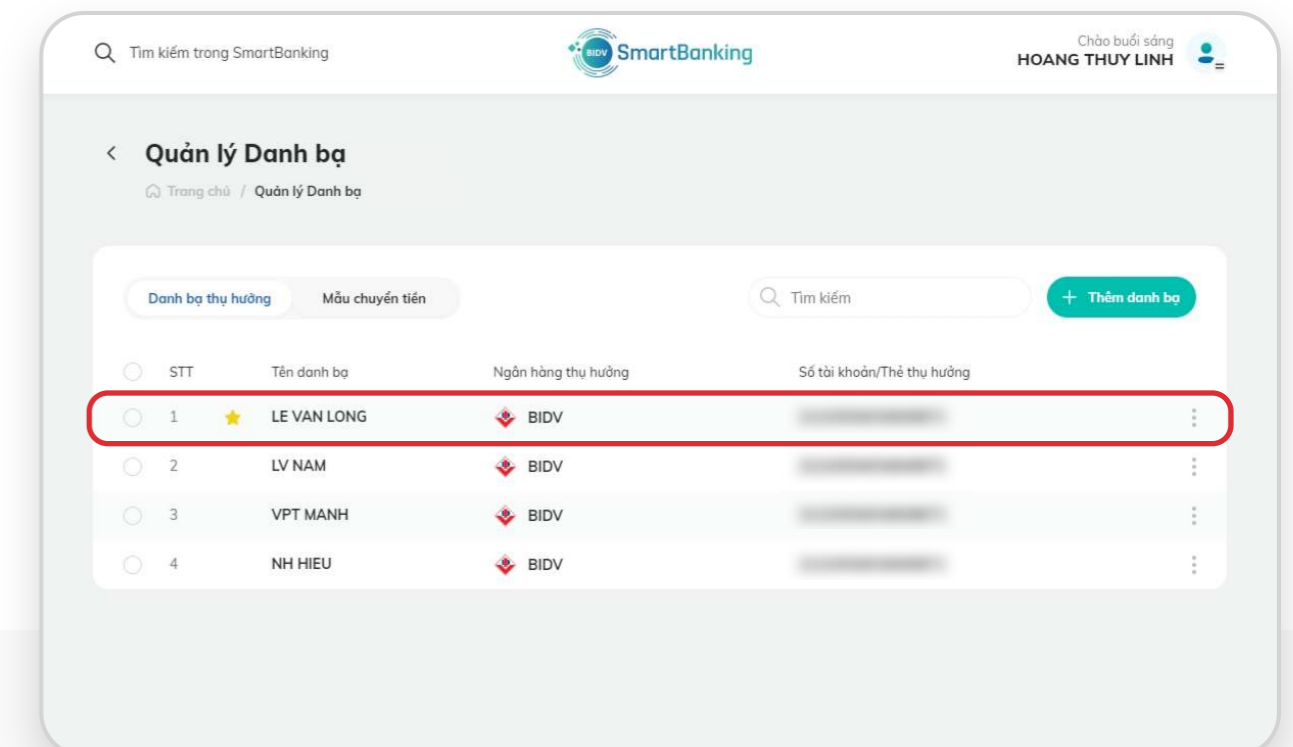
Tìm kiếm trong SmartBanking

BIDV SmartBanking

Chào buổi sáng
HOANG THUY LINH

Quản lý Danh bạ

Trang chủ / Quản lý Danh bạ

Danh bạ thụ hưởng | Mẫu chuyển tiền

Tìm kiếm

+ Thêm danh bạ

| | STT | | Tên danh bạ | Ngân hàng thụ hưởng | Số tài khoản/Thẻ thụ hưởng |
|---|---|---|---|---|---|
| | 1 | | LE VAN LONG | BIDV | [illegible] |
| | 2 | | LV NAM | BIDV | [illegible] |
| | 3 | | VPT MANH | BIDV | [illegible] |
| | 4 | | NH HIEU | BIDV | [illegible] |